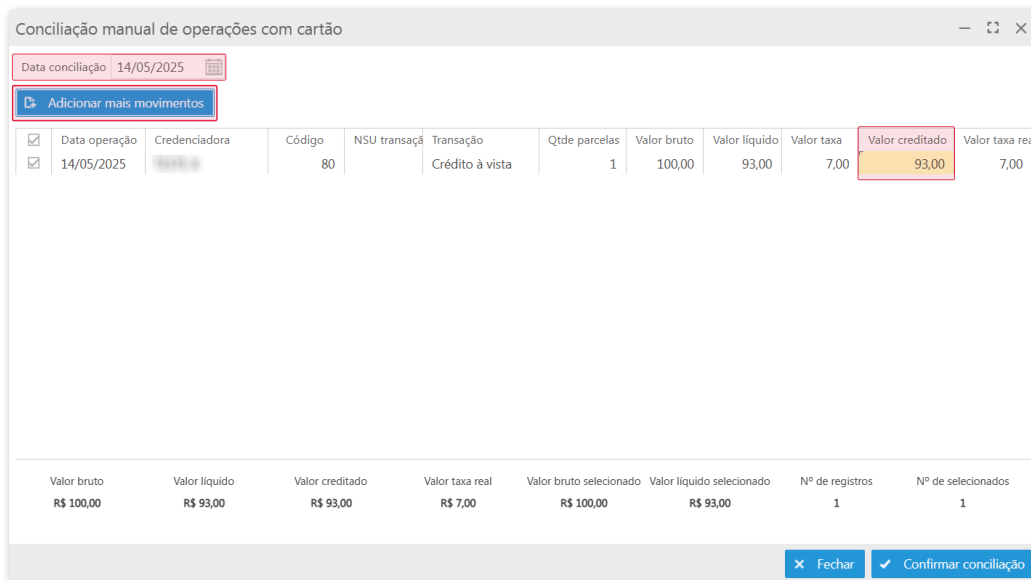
Conciliação manual de operações com cartão

Data conciliação 14/05/2025

Adicionar mais movimentos

| | Data operação | Credenciadora | Código | NSU transaçã | Transação | Qtde parcelas | Valor bruto | Valor líquido | Valor taxa | Valor creditado | Valor taxa rea |
|---|---|---|---|---|---|---|---|---|---|---|---|
| | 14/05/2025 | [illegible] | 80 | | Crédito à vista | 1 | 100,00 | 93,00 | 7,00 | 93,00 | 7,00 |

| Valor bruto | Valor líquido | Valor creditado | Valor taxa real | Valor bruto selecionado | Valor líquido selecionado | Nº de registros | Nº de selecionados |
|---|---|---|---|---|---|---|---|
| R$ 100,00 | R$ 93,00 | R$ 93,00 | R$ 7,00 | R$ 100,00 | R$ 93,00 | 1 | 1 |

Fechar
Confirmar conciliação